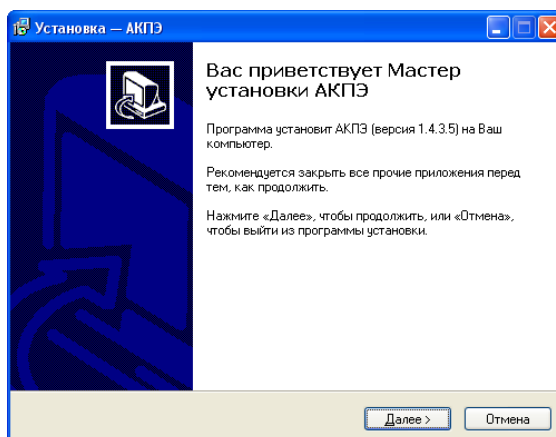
Установка — АКПЭ

Вас приветствует Мастер установки АКПЭ

Программа установит АКПЭ (версия 1.4.3.5) на Ваш компьютер.

Рекомендуется закрыть все прочие приложения перед тем, как продолжить.

Нажмите «Далее», чтобы продолжить, или «Отмена», чтобы выйти из программы установки.

Далее >
Отмена